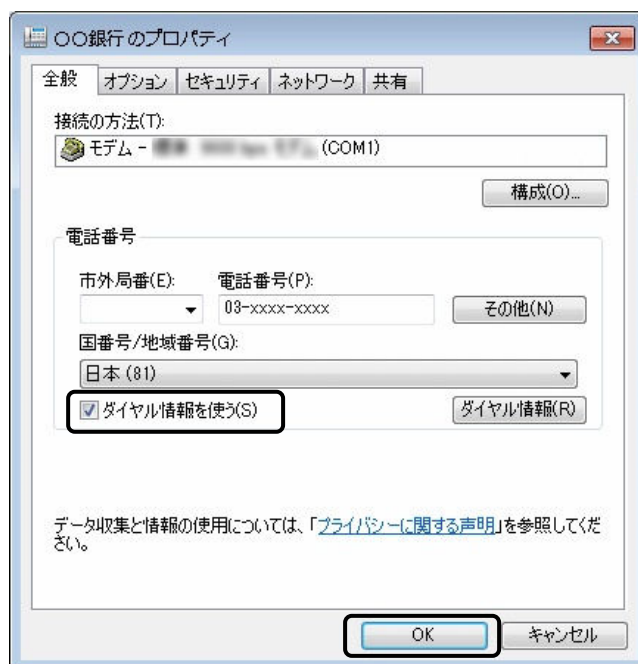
○○銀行 のプロパティ

全般 | オプション | セキュリティ | ネットワーク | 共有

接続の方法(T):

モデム - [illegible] (COM1)

構成(O)...

電話番号

市外局番(E):

電話番号(P):

03-xxxx-xxxx

その他(N)

国番号/地域番号(G):

日本 (81)

ダイヤル情報を使う(S)

ダイヤル情報(R)

データ収集と情報の使用については、「プライバシーに関する声明」を参照してください。

OK

キャンセル